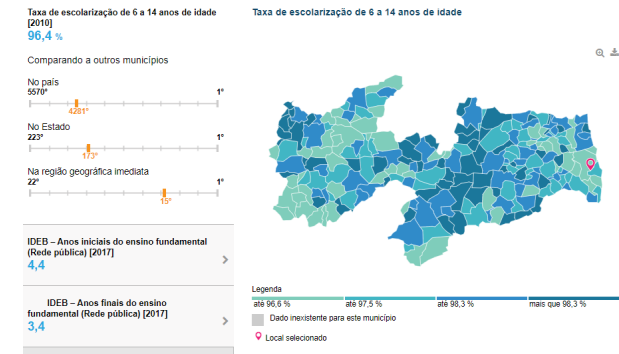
Taxa de escolarização de 6 a 14 anos de idade [2010]
96,4 %

Comparando a outros municípios

No país
5570º
1º
4281º

No Estado
223º
1º
173º

Na região geográfica imediata
22º
1º
15º

IDEB – Anos iniciais do ensino fundamental (Rede pública) [2017]
4,4

IDEB – Anos finais do ensino fundamental (Rede pública) [2017]
3,4

Taxa de escolarização de 6 a 14 anos de idade

Legenda
até 96,6 %
até 97,5 %
até 98,3 %
mais que 98,3 %
Dado inexistente para este município
Local selecionado